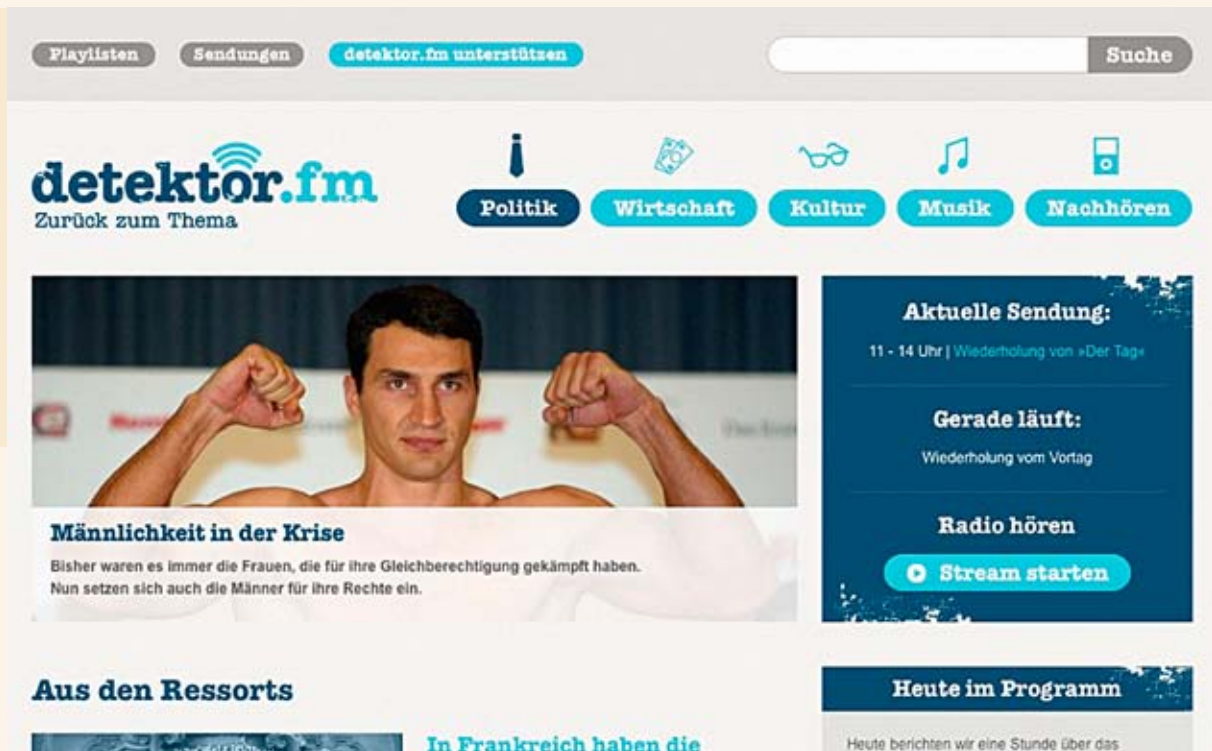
Playlisten Sendungen detektor.fm unterstützen

Suche

detektor.fm
Zurück zum Thema

Politik Wirtschaft Kultur Musik Nachhören

Männlichkeit in der Krise
Bisher waren es immer die Frauen, die für ihre Gleichberechtigung gekämpft haben. Nun setzen sich auch die Männer für ihre Rechte ein.

Aktuelle Sendung:
11 - 14 Uhr | Wiederholung von »Der Tag«

Gerade läuft:
Wiederholung vom Vortag

Radio hören
Stream starten

Aus den Ressorts

In Frankreich haben die

Heute im Programm

Heute berichten wir eine Stunde über das